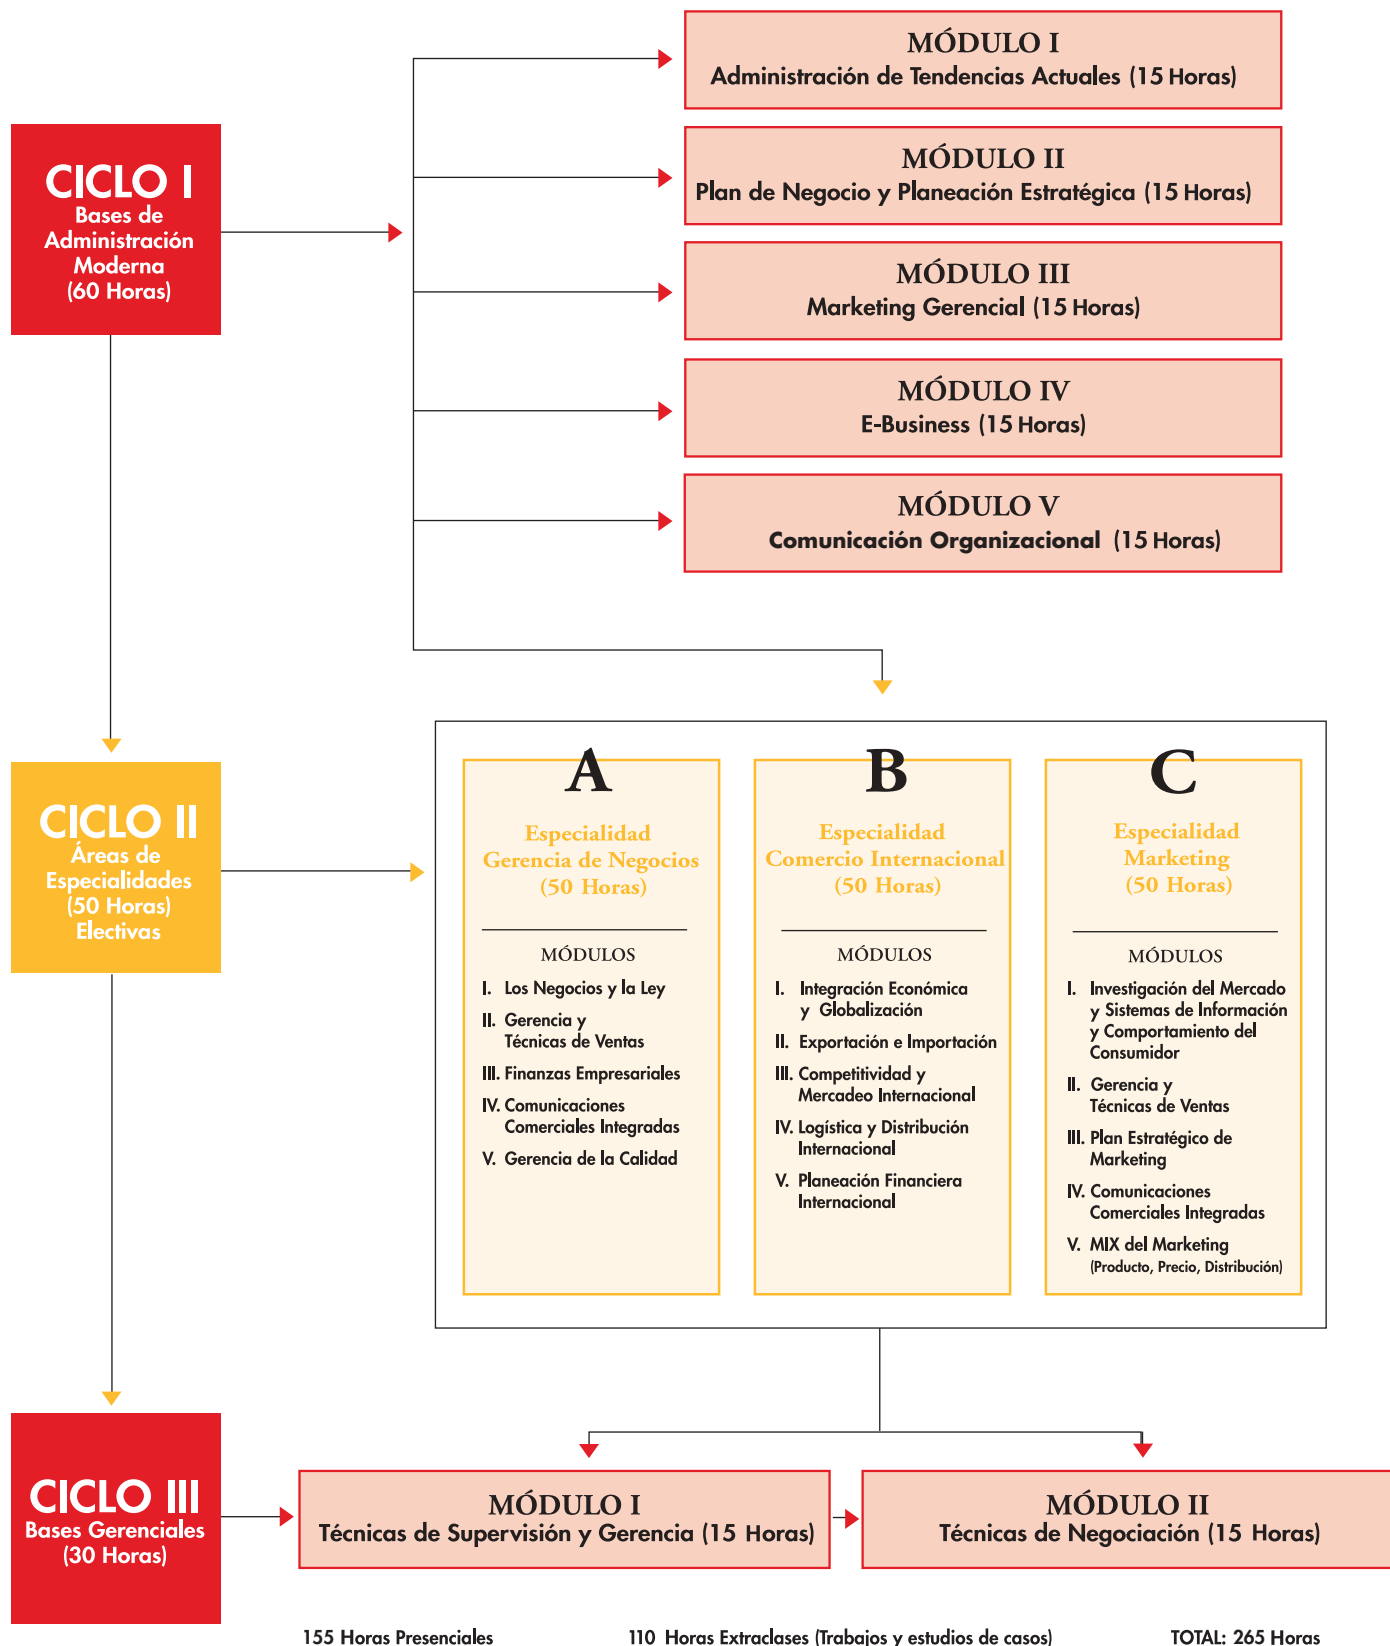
CICLO I
Bases de Administración Moderna
(60 Horas)

MÓDULO I
Administración de Tendencias Actuales (15 Horas)

MÓDULO II
Plan de Negocio y Planeación Estratégica (15 Horas)

MÓDULO III
Marketing Gerencial (15 Horas)

MÓDULO IV
E-Business (15 Horas)

MÓDULO V
Comunicación Organizacional (15 Horas)

CICLO II
Áreas de Especialidades
(50 Horas)
Electivas

A
Especialidad
Gerencia de Negocios
(50 Horas)

MÓDULOS
I. Los Negocios y la Ley
II. Gerencia y Técnicas de Ventas
III. Finanzas Empresariales
IV. Comunicaciones Comerciales Integradas
V. Gerencia de la Calidad

B
Especialidad
Comercio Internacional
(50 Horas)

MÓDULOS
I. Integración Económica y Globalización
II. Exportación e Importación
III. Competitividad y Mercadeo Internacional
IV. Logística y Distribución Internacional
V. Planeación Financiera Internacional

C
Especialidad
Marketing
(50 Horas)

MÓDULOS
I. Investigación del Mercado y Sistemas de Información y Comportamiento del Consumidor
II. Gerencia y Técnicas de Ventas
III. Plan Estratégico de Marketing
IV. Comunicaciones Comerciales Integradas
V. MIX del Marketing
(Producto, Precio, Distribución)

CICLO III
Bases Gerenciales
(30 Horas)

MÓDULO I
Técnicas de Supervisión y Gerencia (15 Horas)

MÓDULO II
Técnicas de Negociación (15 Horas)

155 Horas Presenciales
110 Horas Extraclases (Trabajos y estudios de casos)
TOTAL: 265 Horas